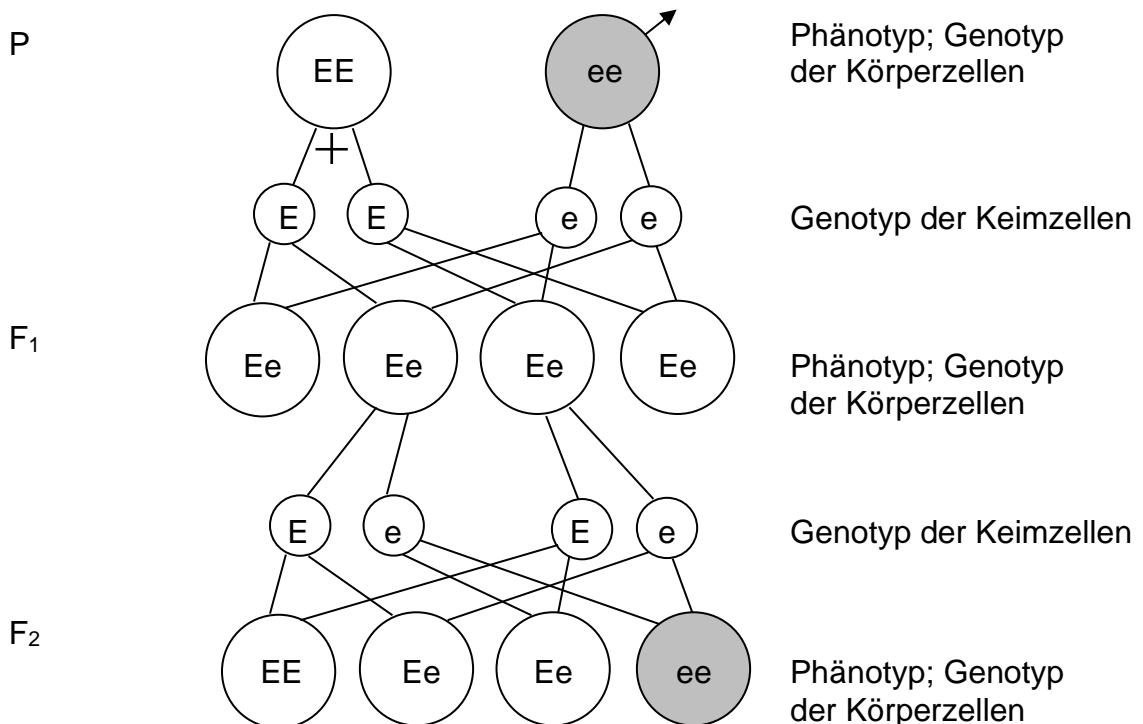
P

EE

ee

Phänotyp; Genotyp der Körperzellen

E E e e

Genotyp der Keimzellen

$F_1$

Ee Ee Ee Ee

Phänotyp; Genotyp der Körperzellen

E e E e

Genotyp der Keimzellen

$F_2$

EE Ee Ee ee

Phänotyp; Genotyp der Körperzellen